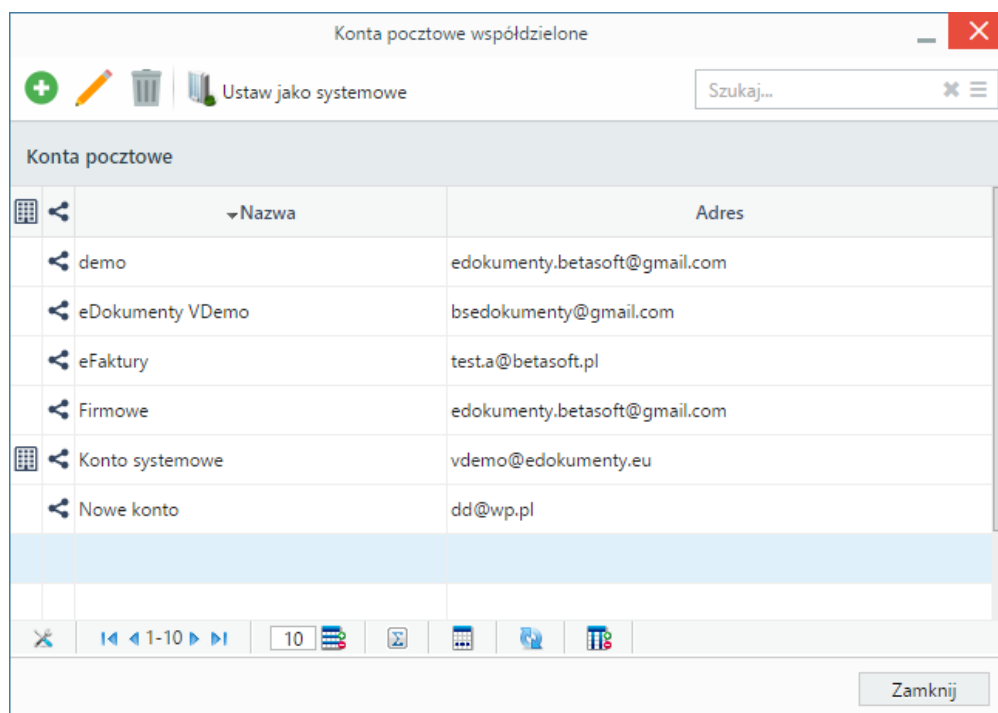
Konta pocztowe współdzielone

Ustaw jako systemowe

Szukaj...

Konta pocztowe

| Nazwa | Adres |
|---|---|
| demo | edokumenty.betasoft@gmail.com |
| eDokumenty VDemo | bsedokumenty@gmail.com |
| eFaktury | test.a@betasoft.pl |
| Firmowe | edokumenty.betasoft@gmail.com |
| Konto systemowe | vdemo@edokumenty.eu |
| Nowe konto | dd@wp.pl |

1-10

10

Zamknij